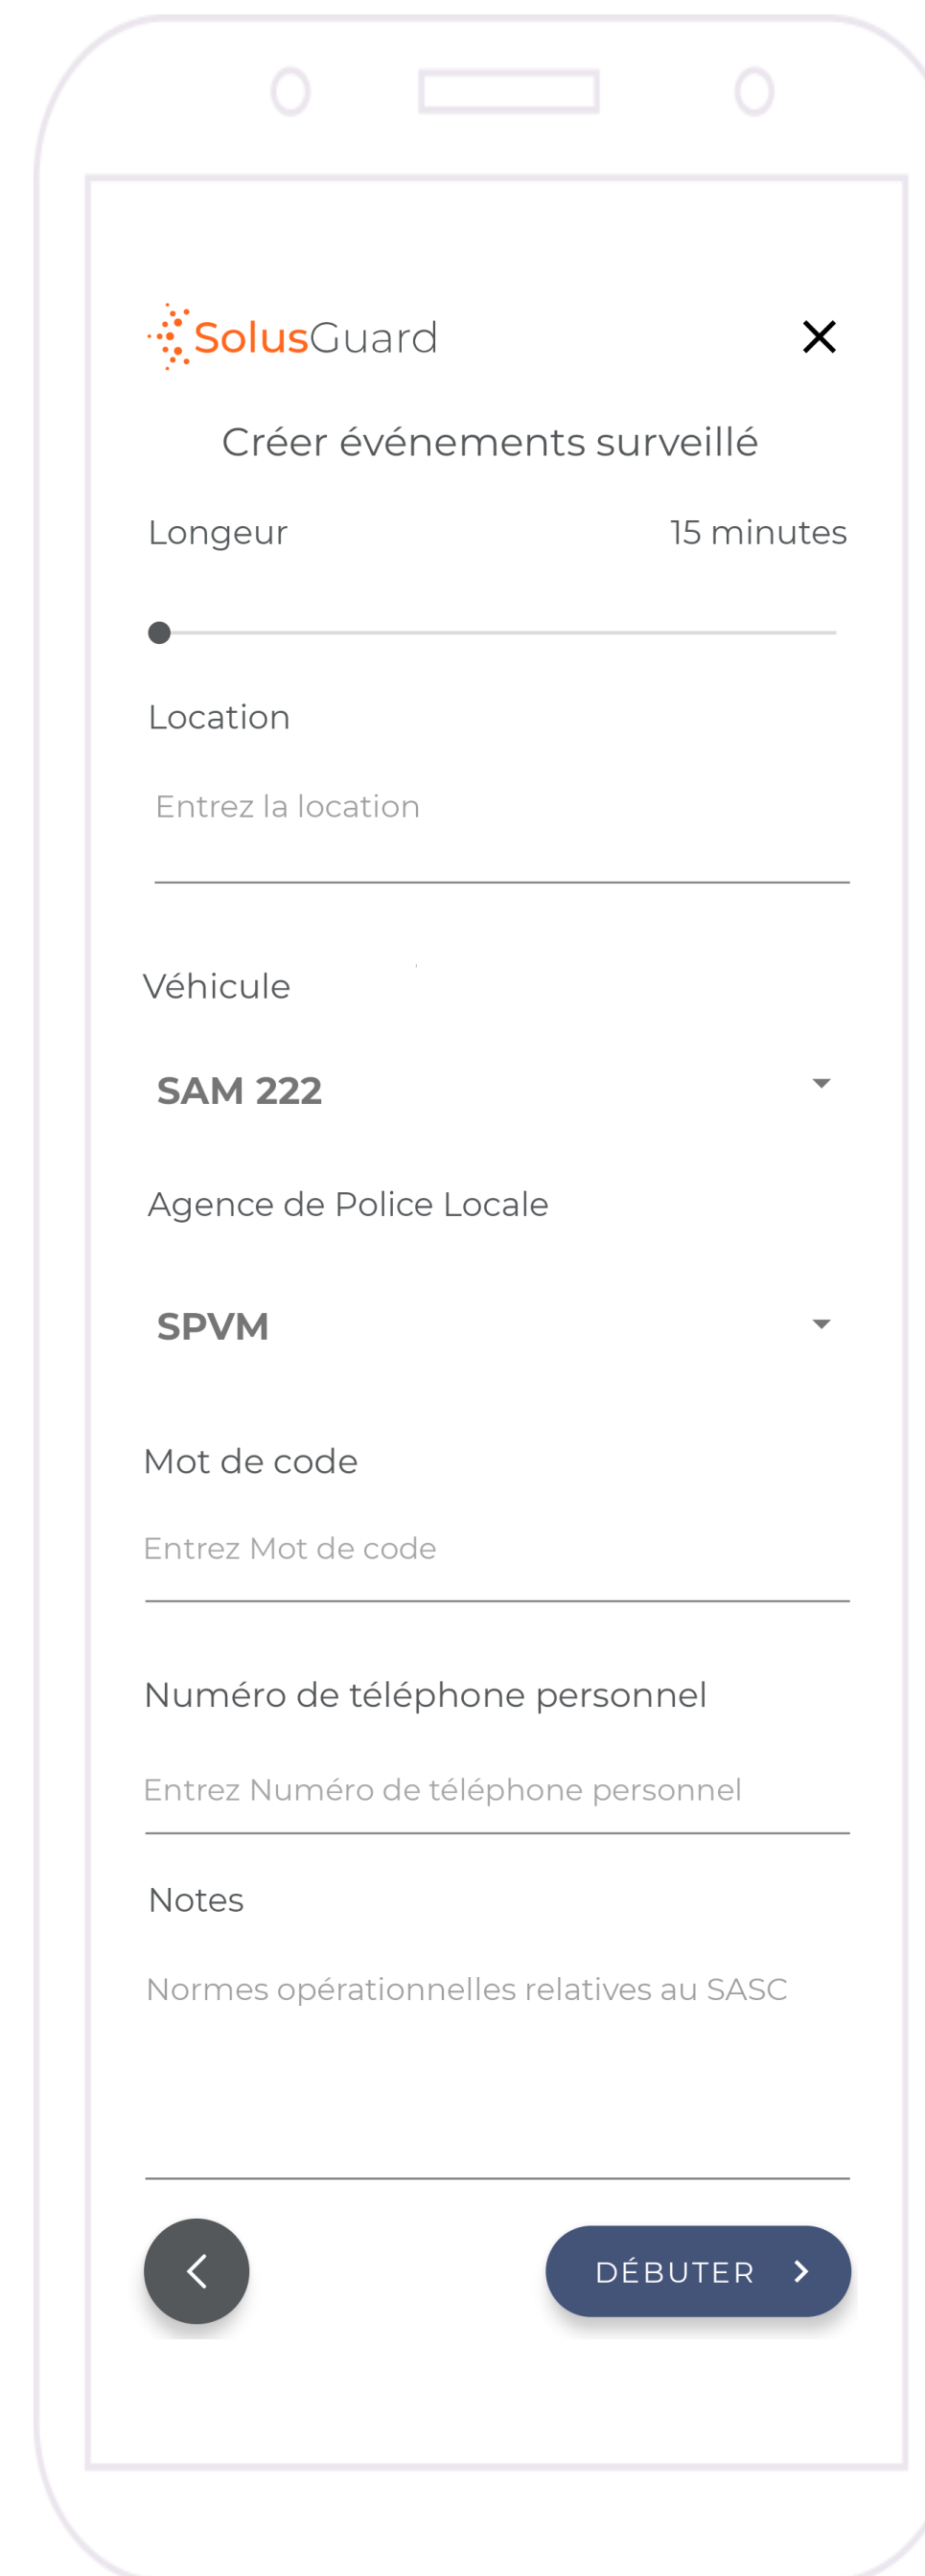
SolusGuard

Créer événements surveillé

Longeur 15 minutes

Location

Entrez la location

Véhicule

SAM 222

Agence de Police Locale

SPVM

Mot de code

Entrez Mot de code

Numéro de téléphone personnel

Entrez Numéro de téléphone personnel

Notes

Normes opérationnelles relatives au SASC

DÉBUTER